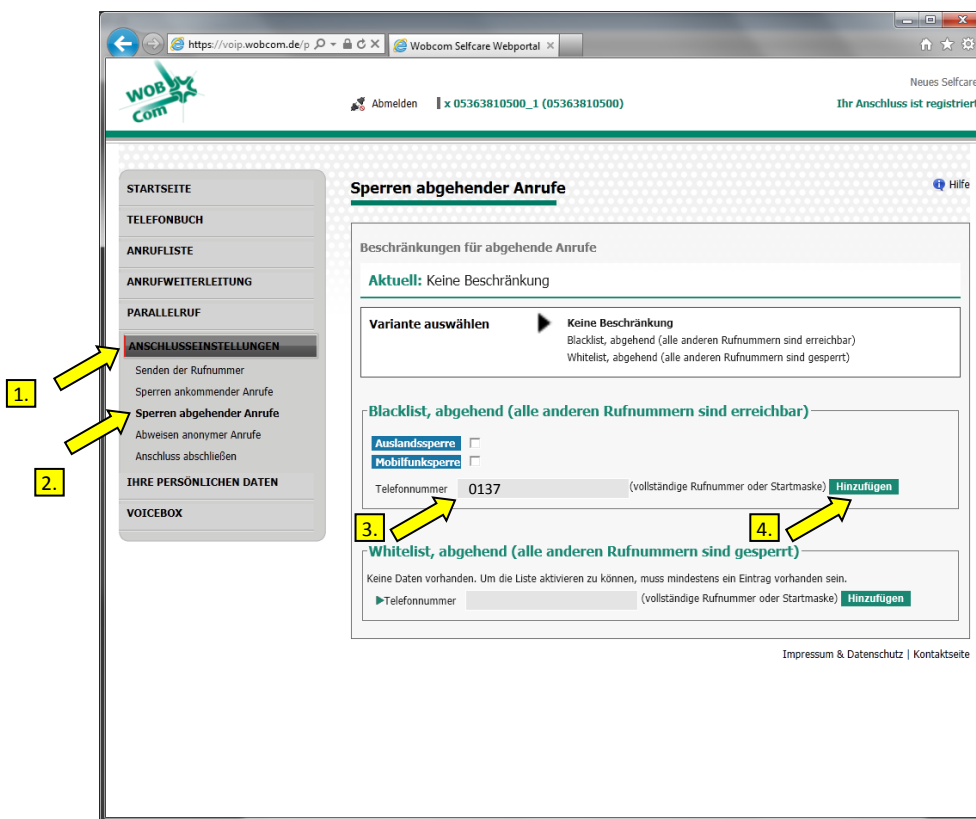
https://voip.wobcom.de/p
Wobcom Selfcare Webportal

WOB Com

Abmelden x 05363810500_1 (05363810500)

Neues Selfcare
Ihr Anschluss ist registriert

STARTSEITE
TELEFONBUCH
ANRUFLISTE
ANRUFWEITERLEITUNG
PARALLELRUF
ANSCHLUSSEINSTELLUNGEN
Senden der Rufnummer
Sperren ankommender Anrufe
Sperren abgehender Anrufe
Abweisen anonymer Anrufe
Anschluss abschließen
IHRE PERSÖNLICHEN DATEN
VOICEBOX

1.
2.

Sperren abgehender Anrufe

Hilfe

Beschränkungen für abgehende Anrufe

Aktuell: Keine Beschränkung

Variante auswählen

Keine Beschränkung
Blacklist, abgehend (alle anderen Rufnummern sind erreichbar)
Whitelist, abgehend (alle anderen Rufnummern sind gesperrt)

Blacklist, abgehend (alle anderen Rufnummern sind erreichbar)

Auslandssperre
Mobilfunksperre
Telefonnummer 0137 (vollständige Rufnummer oder Startmaske) Hinzufügen

3.
4.

Whitelist, abgehend (alle anderen Rufnummern sind gesperrt)

Keine Daten vorhanden. Um die Liste aktivieren zu können, muss mindestens ein Eintrag vorhanden sein.
Telefonnummer (vollständige Rufnummer oder Startmaske) Hinzufügen

Impressum & Datenschutz | Kontaktseite